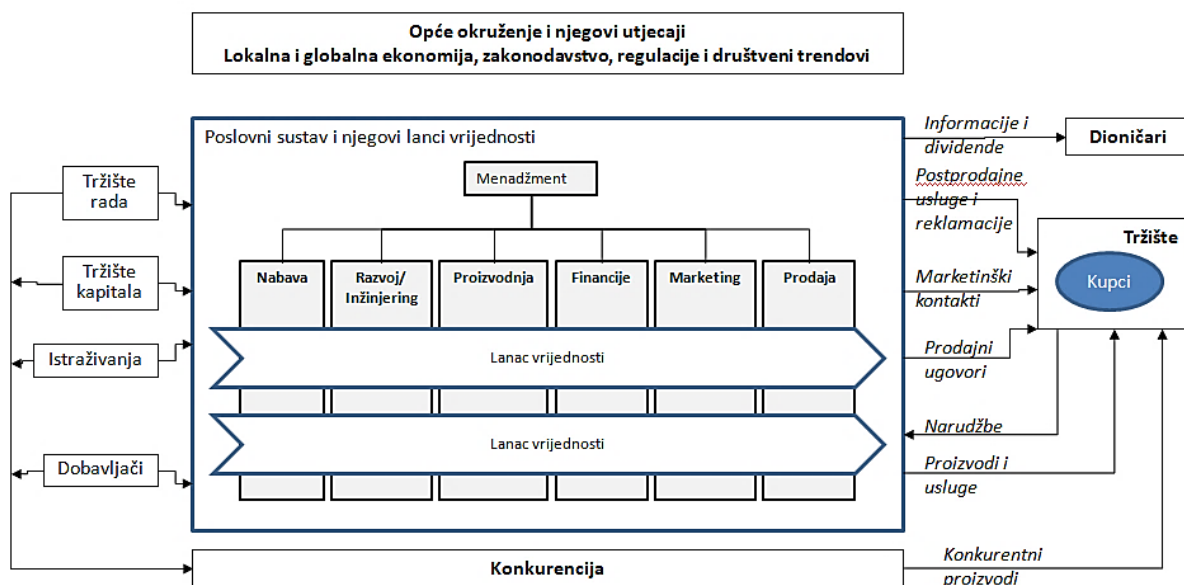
Opće okruženje i njegovi utjecaji
Lokalna i globalna ekonomija, zakonodavstvo, regulacije i društveni trendovi

Poslovni sustav i njegovi lanci vrijednosti

Menadžment

Nabava

Razvoj/ Inžinjering

Proizvodnja

Financije

Marketing

Prodaja

Lanac vrijednosti

Lanac vrijednosti

Tržište rada

Tržište kapitala

Istraživanja

Dobavljači

Konkurencija

Informacije i dividende

Dioničari

Postprodajne usluge i reklamacije

Tržište

Kupci

Marketinški kontakti

Prodajni ugovori

Narudžbe

Proizvodi i usluge

Konkurentni proizvodi